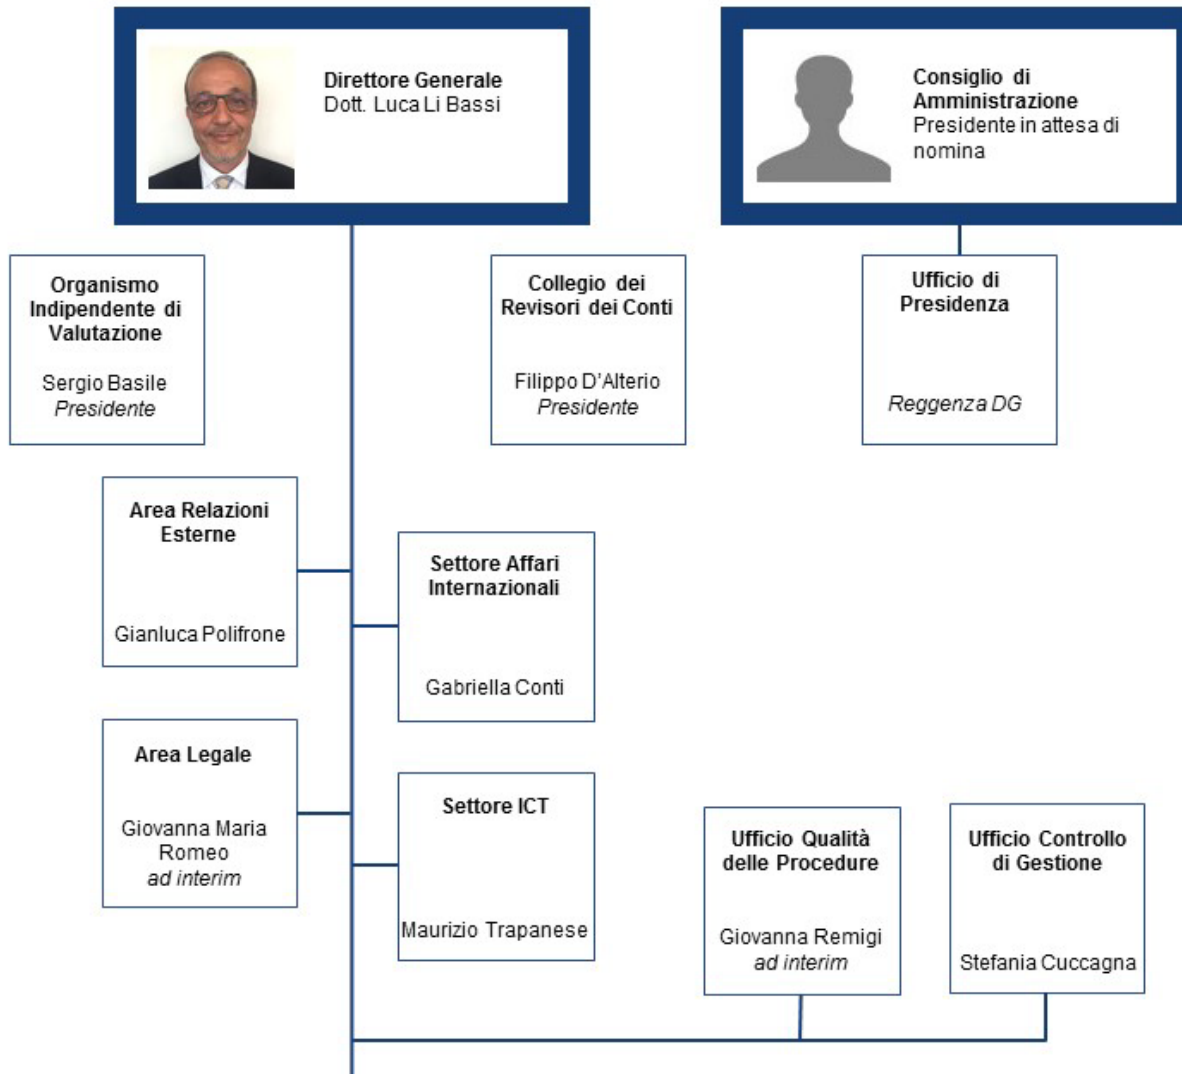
Direttore Generale
Dott. Luca Li Bassi

Consiglio di Amministrazione
Presidente in attesa di nomina

Organismo Indipendente di Valutazione

Sergio Basile
*Presidente*

Collegio dei Revisori dei Conti

Filippo D'Alterio
*Presidente*

Ufficio di Presidenza

*Reggenza DG*

Area Relazioni Esterne

Gianluca Polifrone

Settore Affari Internazionali

Gabriella Conti

Area Legale

Giovanna Maria Romeo
*ad interim*

Settore ICT

Maurizio Trapanese

Ufficio Qualità delle Procedure

Giovanna Remigi
*ad interim*

Ufficio Controllo di Gestione

Stefania Cuccagna